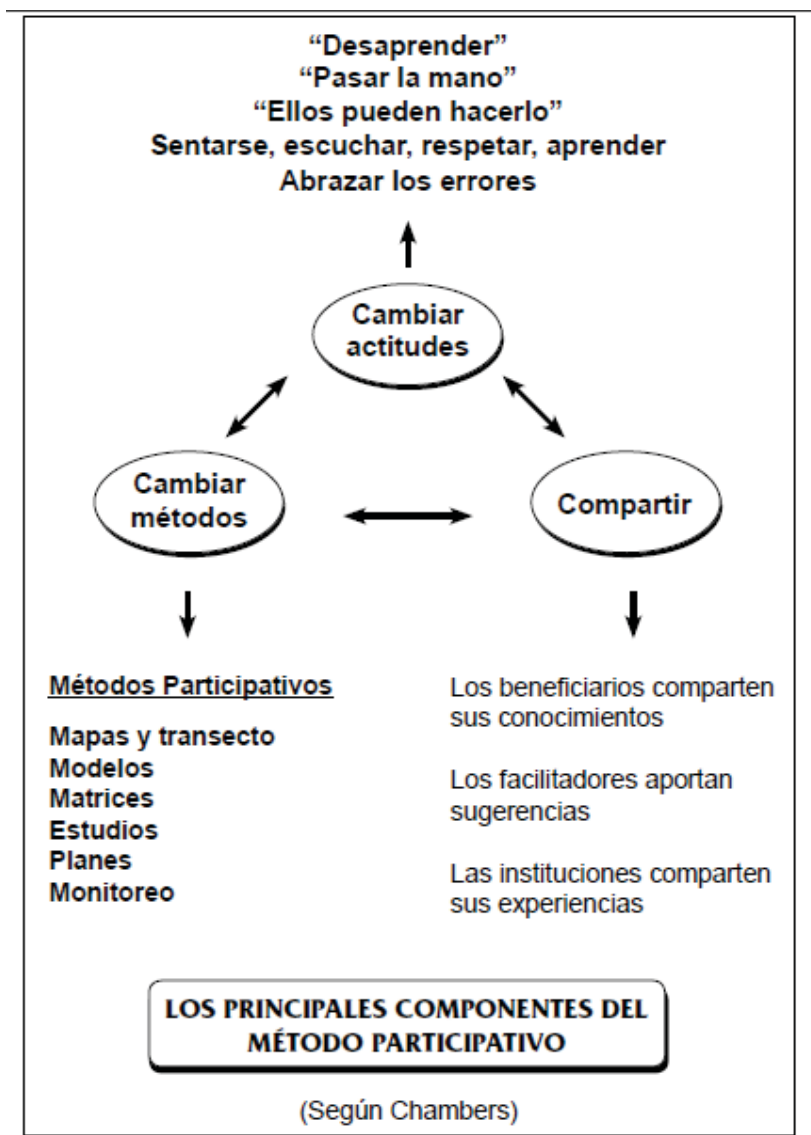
"Desaprender"
"Pasar la mano"
"Ellos pueden hacerlo"
Sentarse, escuchar, respetar, aprender
Abrazar los errores

Cambiar actitudes

Cambiar métodos

Compartir

Métodos Participativos

Mapas y transecto
Modelos
Matrices
Estudios
Planes
Monitoreo

Los beneficiarios comparten sus conocimientos

Los facilitadores aportan sugerencias

Las instituciones comparten sus experiencias

LOS PRINCIPALES COMPONENTES DEL MÉTODO PARTICIPATIVO

(Según Chambers)